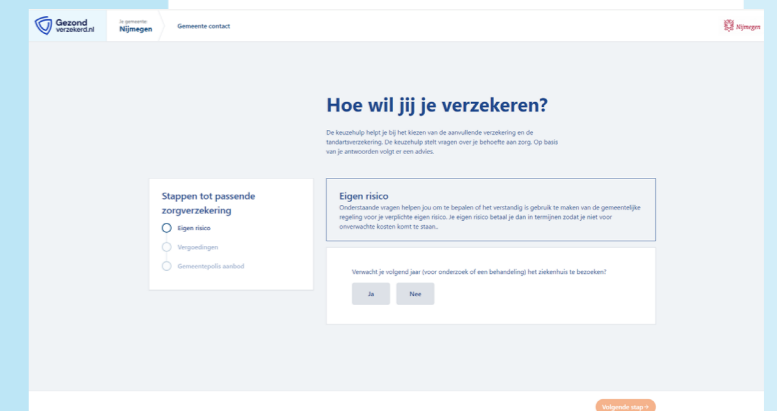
Gezond verzekerd.nl

Je gemeente Nijmegen

Gemeente contact

Nijmegen

Hoe wil jij je verzekeren?

De keuzehulp helpt je bij het kiezen van de aanvullende verzekering en de tandartsverzekering. De keuzehulp stelt vragen over je behoefte aan zorg. Op basis van je antwoorden volgt er een advies.

Stappen tot passende zorgverzekering

Eigen risico

Vergoedingen

Gemeentepolis aanbod

Eigen risico
Onderstaande vragen helpen jou om te bepalen of het verstandig is gebruik te maken van de gemeentelijke regeling voor je verplichte eigen risico. Je eigen risico betaal je dan in termijnen zodat je niet voor onverwachte kosten komt te staan.

Verwacht je volgend jaar (voor onderzoek of een behandeling) het ziekenhuis te bezoeken?

Ja

Nee

Volgende stap →